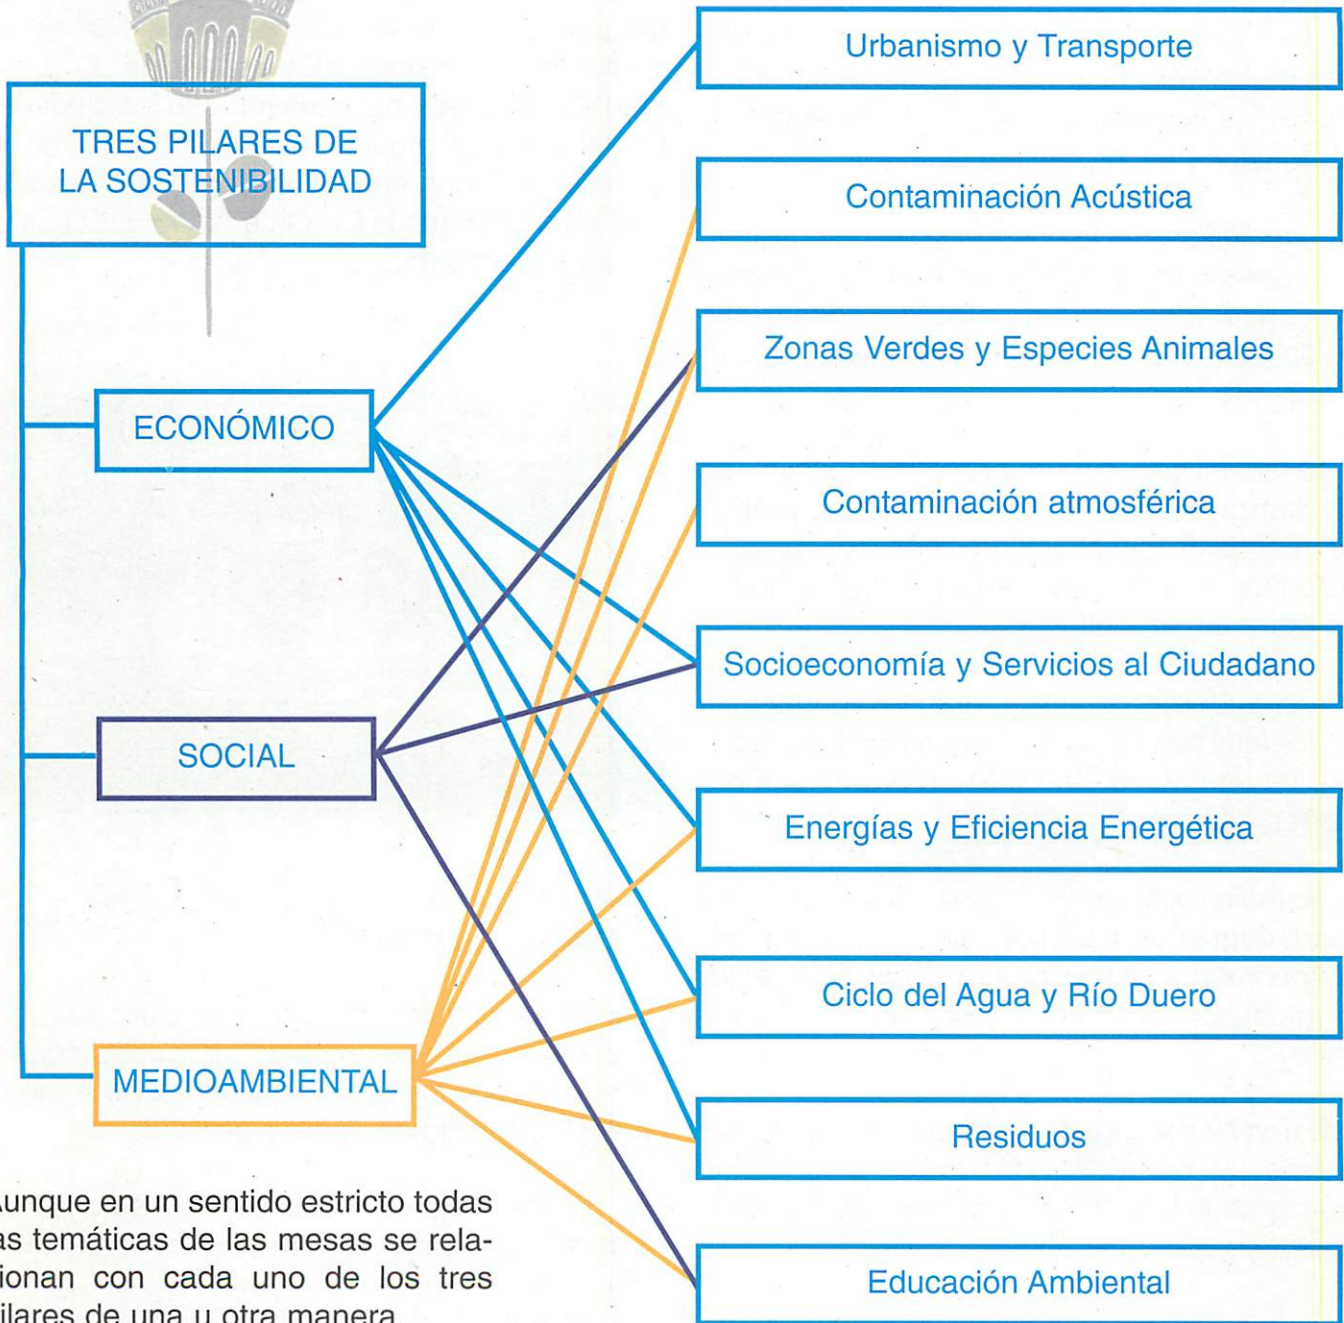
TRES PILARES DE LA SOSTENIBILIDAD

ECONÓMICO

SOCIAL

MEDIOAMBIENTAL

Urbanismo y Transporte

Contaminación Acústica

Zonas Verdes y Especies Animales

Contaminación atmosférica

Socioeconomía y Servicios al Ciudadano

Energías y Eficiencia Energética

Ciclo del Agua y Río Duero

Residuos

Educación Ambiental

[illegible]unque en un sentido estricto todas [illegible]as temáticas de las mesas se relacionan con cada uno de los tres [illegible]ilares de una u otra manera